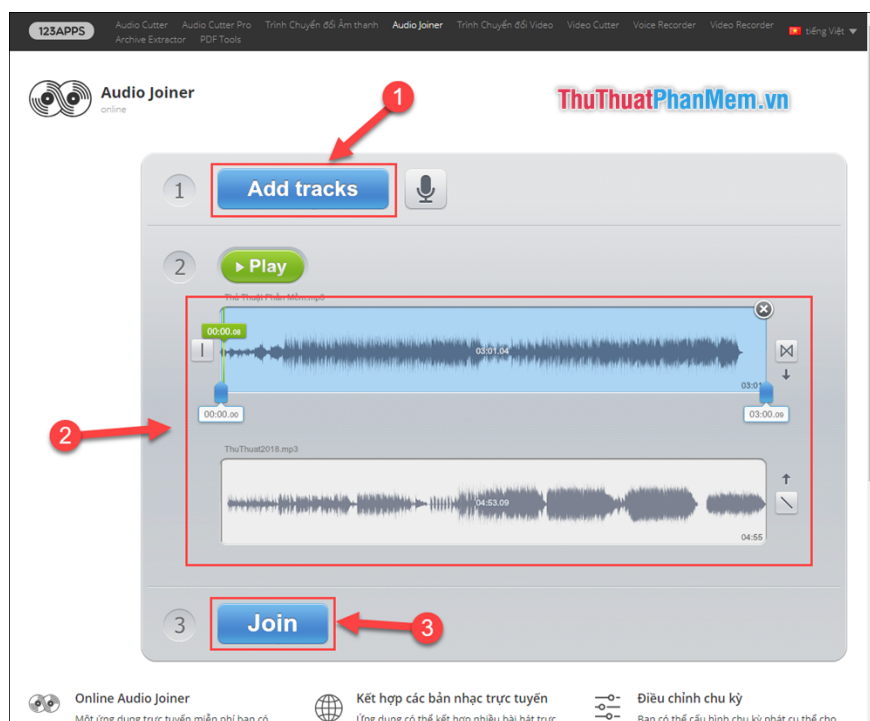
123APPS Audio Cutter Audio Cutter Pro Trình Chuyển đổi Âm thanh Audio Joiner Trình Chuyển đổi Video Video Cutter Voice Recorder Video Recorder Archive Extractor PDF Tools tiếng Việt

Audio Joiner
online

ThuThuatPhanMem.vn

1

1 Add tracks

2 Play

Thủ Thuật Phần Mềm.mp3

00:00.08

03:01.04

03:01

00:00.00

03:00.09

2

ThuThuat2018.mp3

04:53.09

04:55

3 Join

3

Online Audio Joiner
Một ứng dụng trực tuyến miễn phí bạn có

Kết hợp các bản nhạc trực tuyến
Ứng dụng có thể kết hợp nhiều bài hát trực

Điều chỉnh chu kỳ
Bạn có thể cấu hình chu kỳ phát cụ thể cho